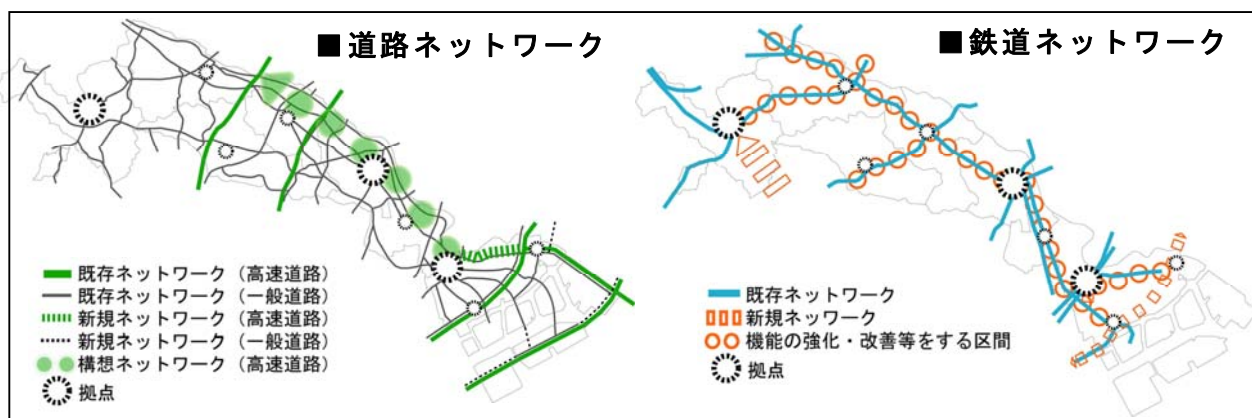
■道路ネットワーク

既存ネットワーク（高速道路）
既存ネットワーク（一般道路）
新規ネットワーク（高速道路）
新規ネットワーク（一般道路）
構想ネットワーク（高速道路）
拠点

■鉄道ネットワーク

既存ネットワーク
新規ネットワーク
機能の強化・改善等をする区間
拠点